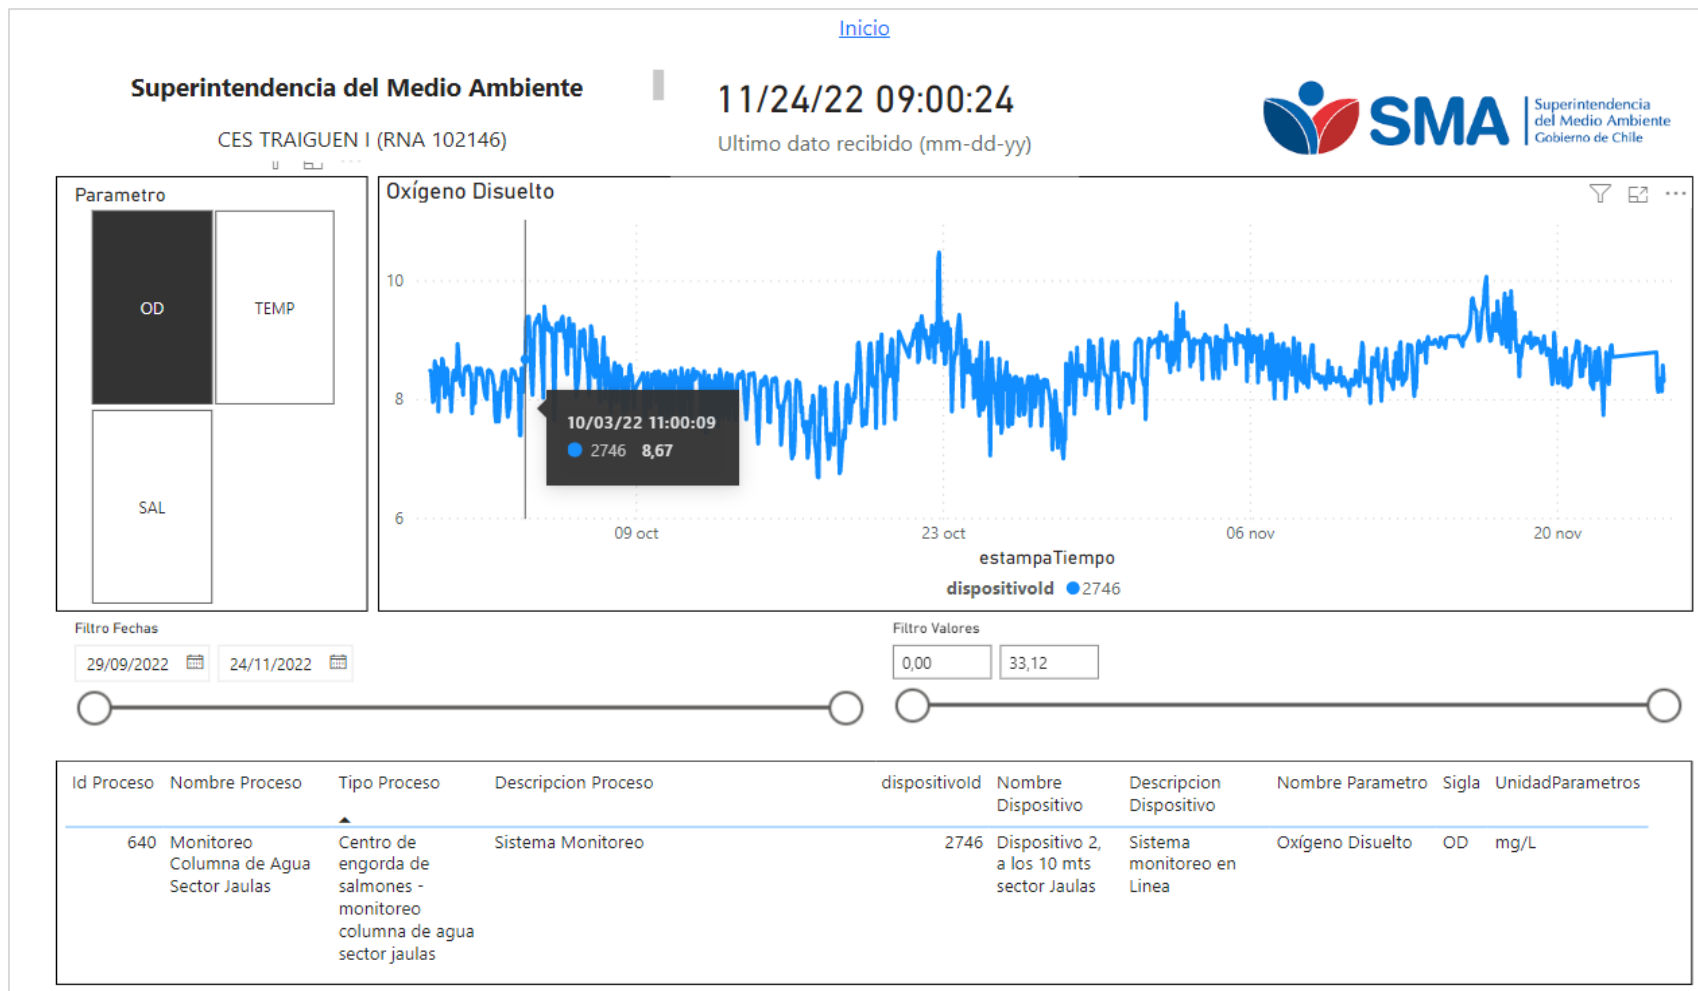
Inicio

Superintendencia del Medio Ambiente

CES TRAIGUEN I (RNA 102146)

11/24/22 09:00:24

Ultimo dato recibido (mm-dd-yy)

SMA Superintendencia del Medio Ambiente Gobierno de Chile

Parametro

OD

TEMP

SAL

Oxígeno Disuelto

10
8
6

10/03/22 11:00:09
2746 8,67

09 oct
23 oct
06 nov
20 nov

estampaTiempo

dispositivoId 2746

Filtro Fechas

29/09/2022
24/11/2022

Filtro Valores

0,00
33,12

| Id Proceso | Nombre Proceso | Tipo Proceso | Descripcion Proceso | dispositivoId | Nombre Dispositivo | Descripcion Dispositivo | Nombre Parametro | Sigla | UnidadParametros |
|---|---|---|---|---|---|---|---|---|---|
| 640 | Monitoreo Columna de Agua Sector Jaulas | Centro de engorda de salmones - monitoreo columna de agua sector jaulas | Sistema Monitoreo | 2746 | Dispositivo 2, a los 10 mts sector Jaulas | Sistema monitoreo en Linea | Oxígeno Disuelto | OD | mg/L |